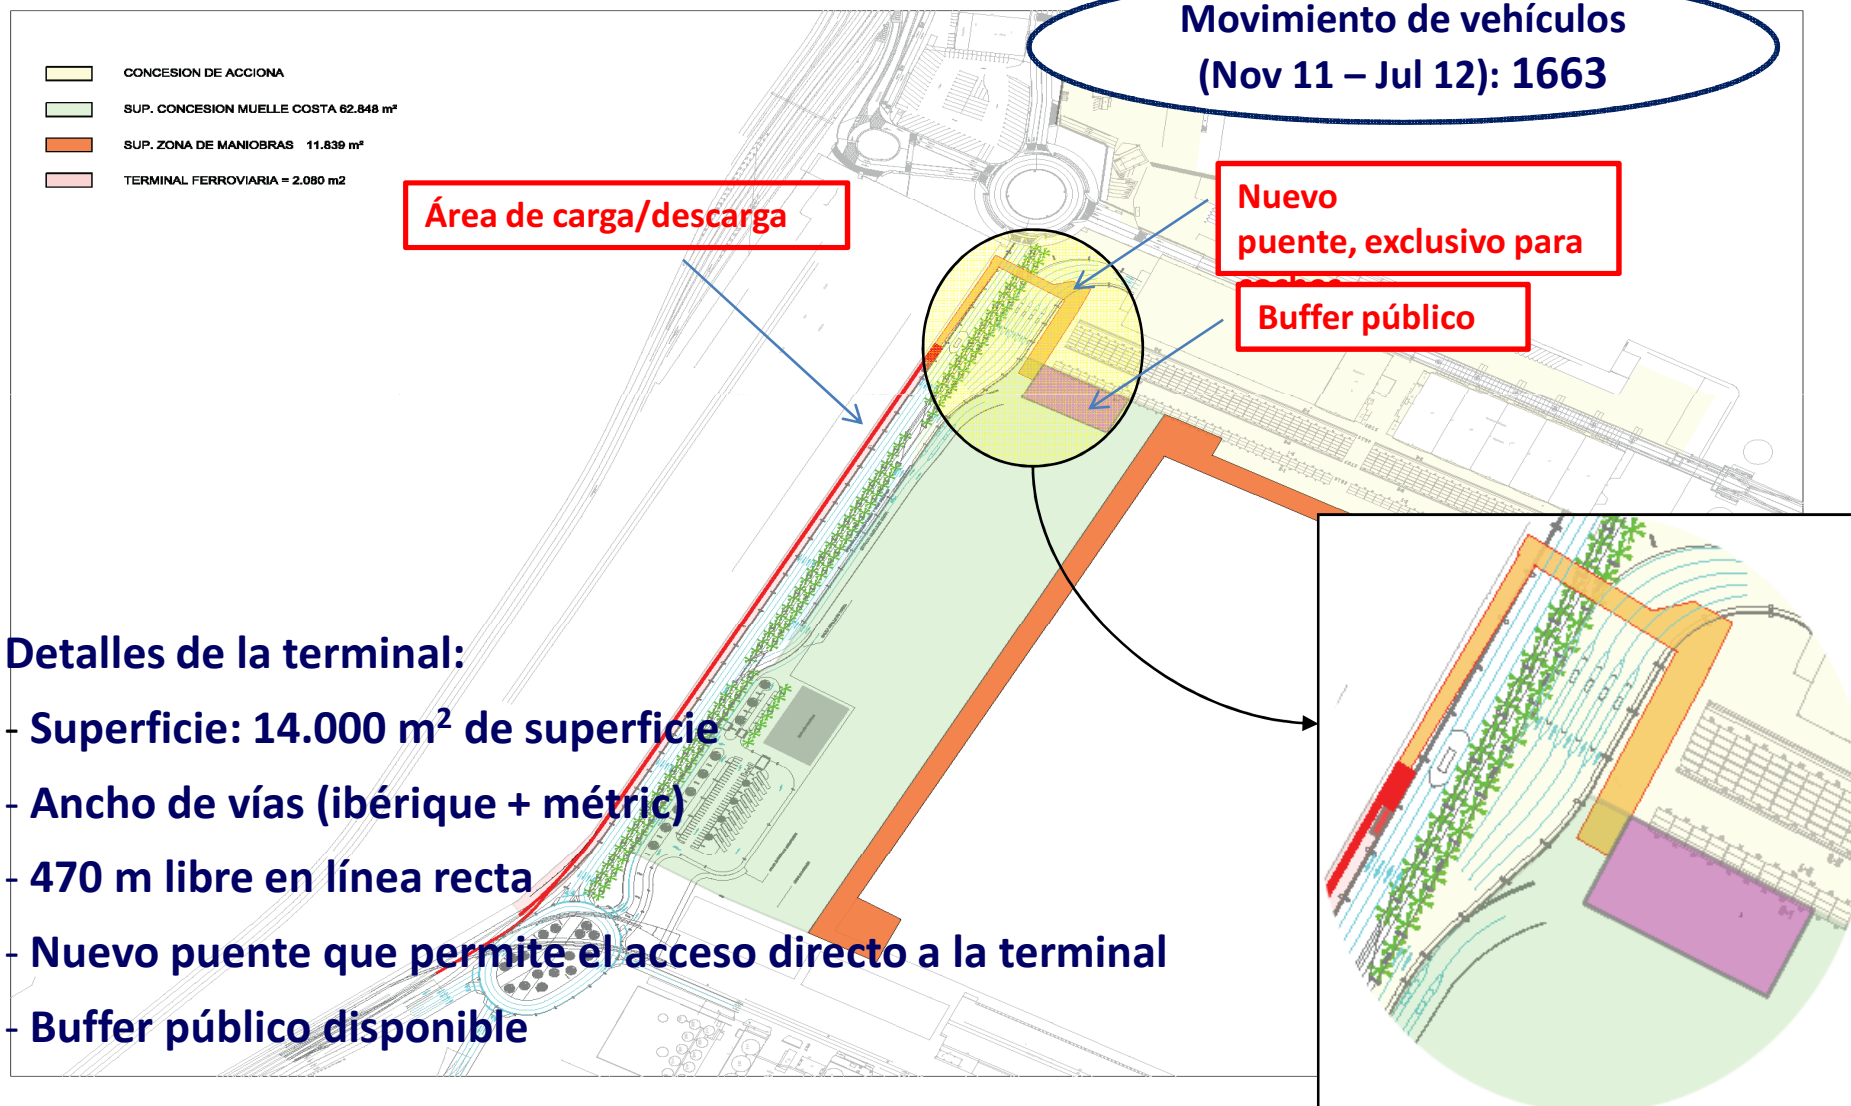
CONCESION DE ACCIONA

SUP. CONCESION MUELLE COSTA 62.848 m²

SUP. ZONA DE MANIOBRAS 11.839 m²

TERMINAL FERROVIARIA = 2.080 m2

Movimiento de vehículos (Nov 11 – Jul 12): 1663

Área de carga/descarga

Nuevo puente, exclusivo para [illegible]

Buffer público

Detalles de la terminal:

- Superficie: 14.000 m$^2$ de superficie

- Ancho de vías (ibérique + métric)

- 470 m libre en línea recta

- Nuevo puente que permite el acceso directo a la terminal

- Buffer público disponible